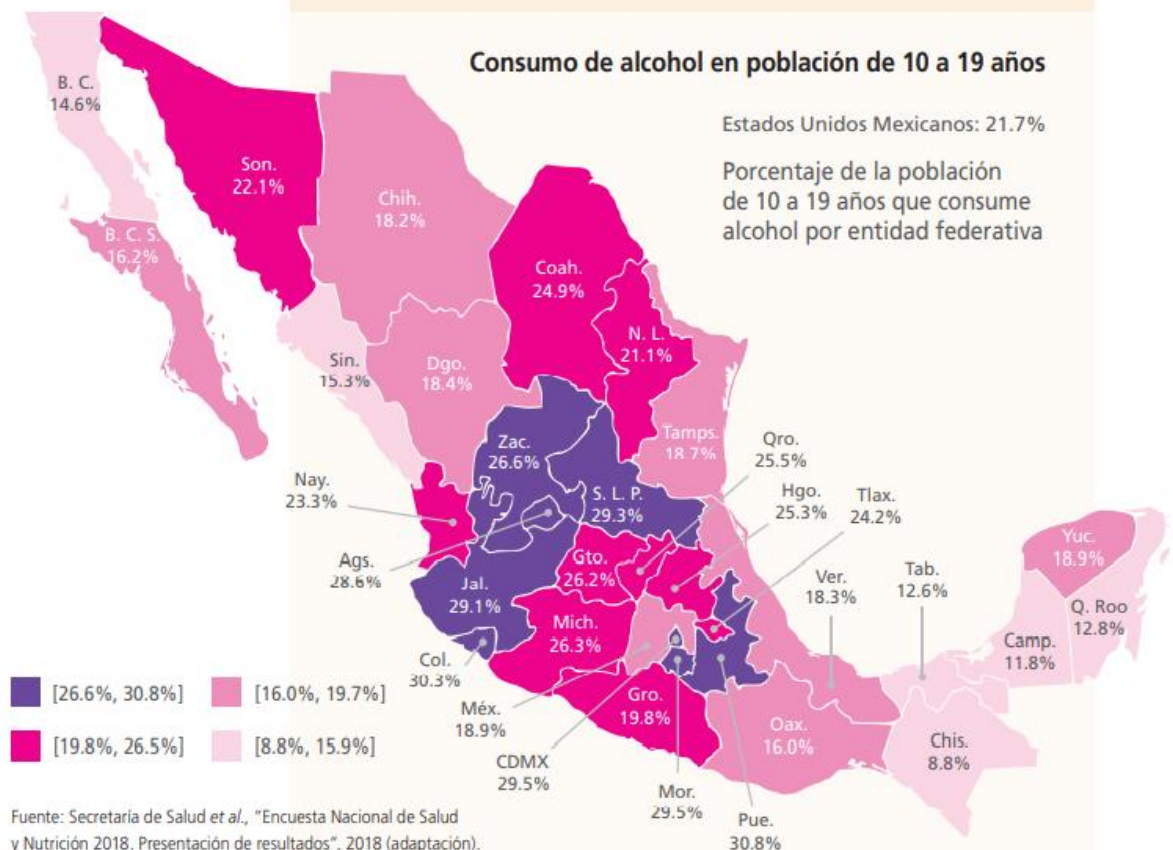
Consumo de alcohol en población de 10 a 19 años

Estados Unidos Mexicanos: 21.7%

Porcentaje de la población de 10 a 19 años que consume alcohol por entidad federativa

B. C.
14.6%

Son.
22.1%

Chih.
18.2%

B. C. S.
16.2%

Coah.
24.9%

N. L.
21.1%

Sin.
15.3%

Dgo.
18.4%

Zac.
26.6%

Tamps.
18.7%

Qro.
25.5%

Nay.
23.3%

S. L. P.
29.3%

Hgo.
25.3%

Tlax.
24.2%

Ags.
28.6%

Gto.
26.2%

Yuc.
18.9%

Jal.
29.1%

Ver.
18.3%

Tab.
12.6%

Q. Roo
12.8%

Mich.
26.3%

Camp.
11.8%

Col.
30.3%

Méx.
18.9%

Gro.
19.8%

Oax.
16.0%

CDMX
29.5%

Chis.
8.8%

Mor.
29.5%

Pue.
30.8%

[26.6%, 30.8%]
[16.0%, 19.7%]
[19.8%, 26.5%]
[8.8%, 15.9%]

Fuente: Secretaría de Salud et al., "Encuesta Nacional de Salud y Nutrición 2018. Presentación de resultados", 2018 (adaptación).